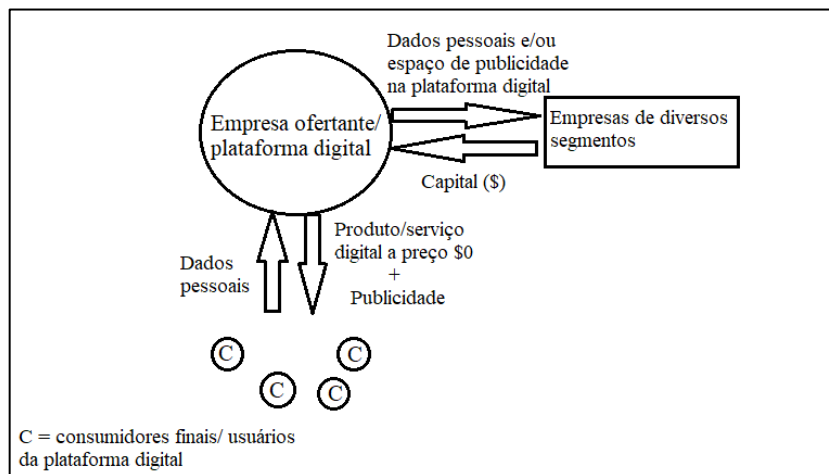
Dados pessoais e/ou espaço de publicidade na plataforma digital

Empresa ofertante/ plataforma digital

Empresas de diversos segmentos

Capital ($)

Dados pessoais

Produto/serviço digital a preço $0 + Publicidade

C

C

C

C

C = consumidores finais/ usuários da plataforma digital